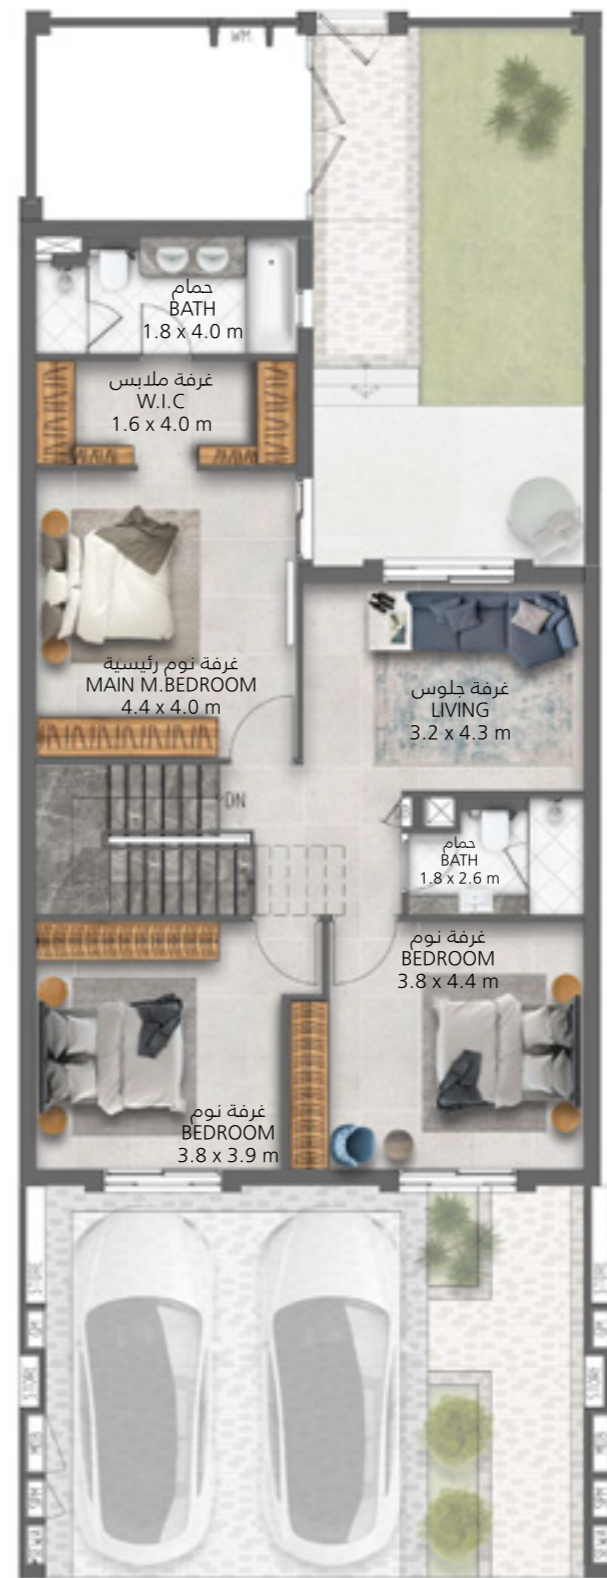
WM

حمام
BATH
1.8 x 4.0 m

غرفة ملابس
W.I.C
1.6 x 4.0 m

غرفة نوم رئيسية
MAIN M.BEDROOM
4.4 x 4.0 m

غرفة جلوس
LIVING
3.2 x 4.3 m

DN

حمام
BATH
1.8 x 2.6 m

غرفة نوم
BEDROOM
3.8 x 4.4 m

غرفة نوم
BEDROOM
3.8 x 3.9 m